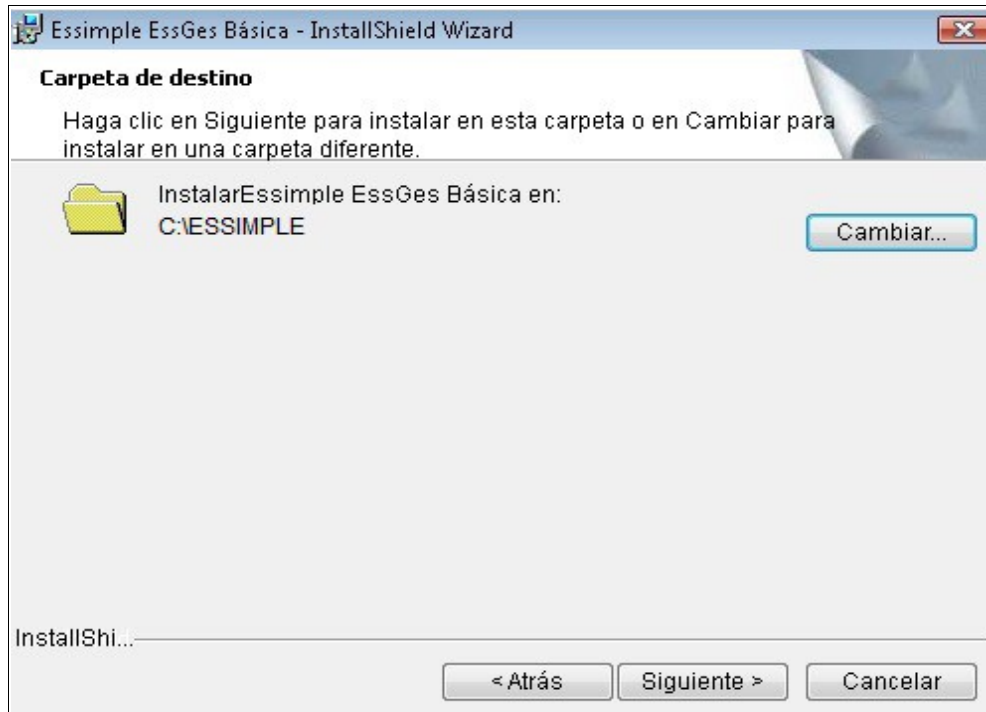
Essimple EssGes Básica - InstallShield Wizard

Carpeta de destino

Haga clic en Siguiente para instalar en esta carpeta o en Cambiar para instalar en una carpeta diferente.

InstalarEssimple EssGes Básica en:
C:\ESSIMPLE

Cambiar...

InstallShi...

< Atrás
Siguiente >
Cancelar